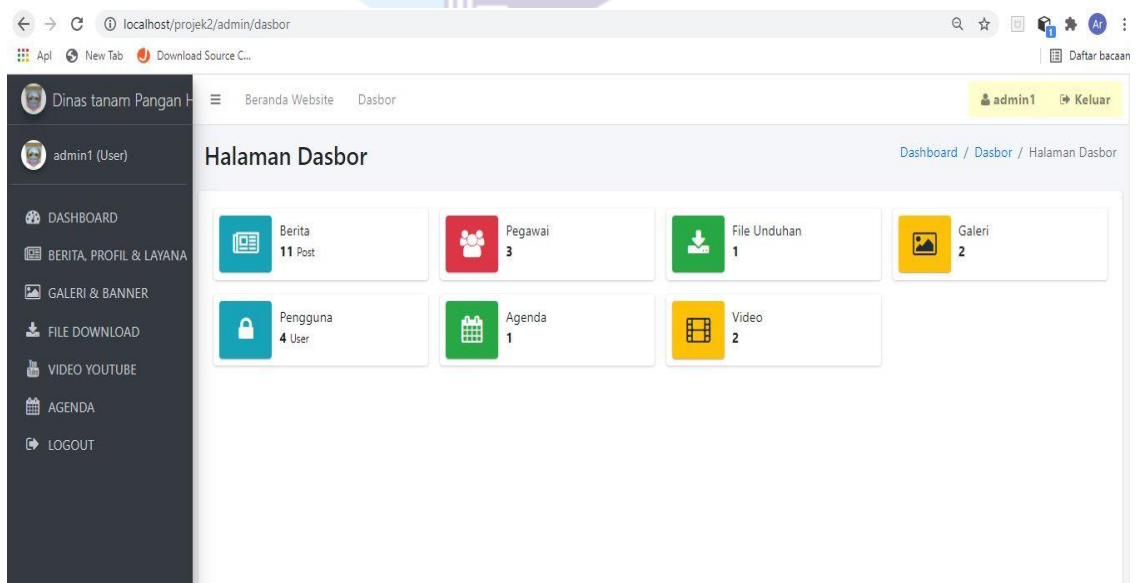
localhost/projek2/admin/dasbor

Apl New Tab Download Source C...

Daftar bacaan

Dinas tanam Pangan H

Beranda Website Dasbor

admin1 Keluar

admin1 (User)

DASHBOARD
BERITA, PROFIL & LAYANA
GALERI & BANNER
FILE DOWNLOAD
VIDEO YOUTUBE
AGENDA
LOGOUT

Halaman Dasbor

Dashboard / Dasbor / Halaman Dasbor

Berita
11 Post

Pegawai
3

File Unduhan
1

Galeri
2

Pengguna
4 User

Agenda
1

Video
2